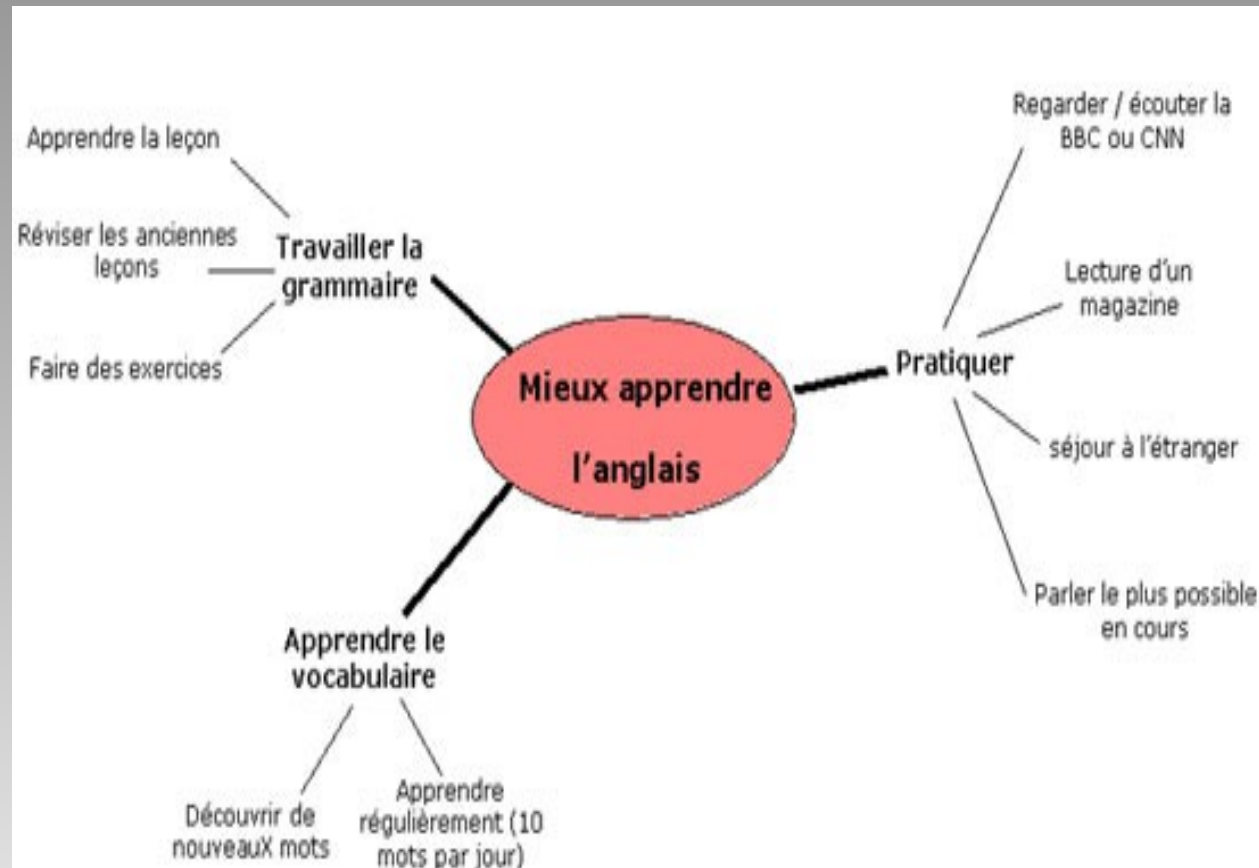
Mieux apprendre l'anglais

Travailler la grammaire

Apprendre la leçon

Réviser les anciennes leçons

Faire des exercices

Pratiquer

Regarder / écouter la BBC ou CNN

Lecture d'un magazine

séjour à l'étranger

Parler le plus possible en cours

Apprendre le vocabulaire

Découvrir de nouveauX mots

Apprendre régulièrement (10 mots par jour)